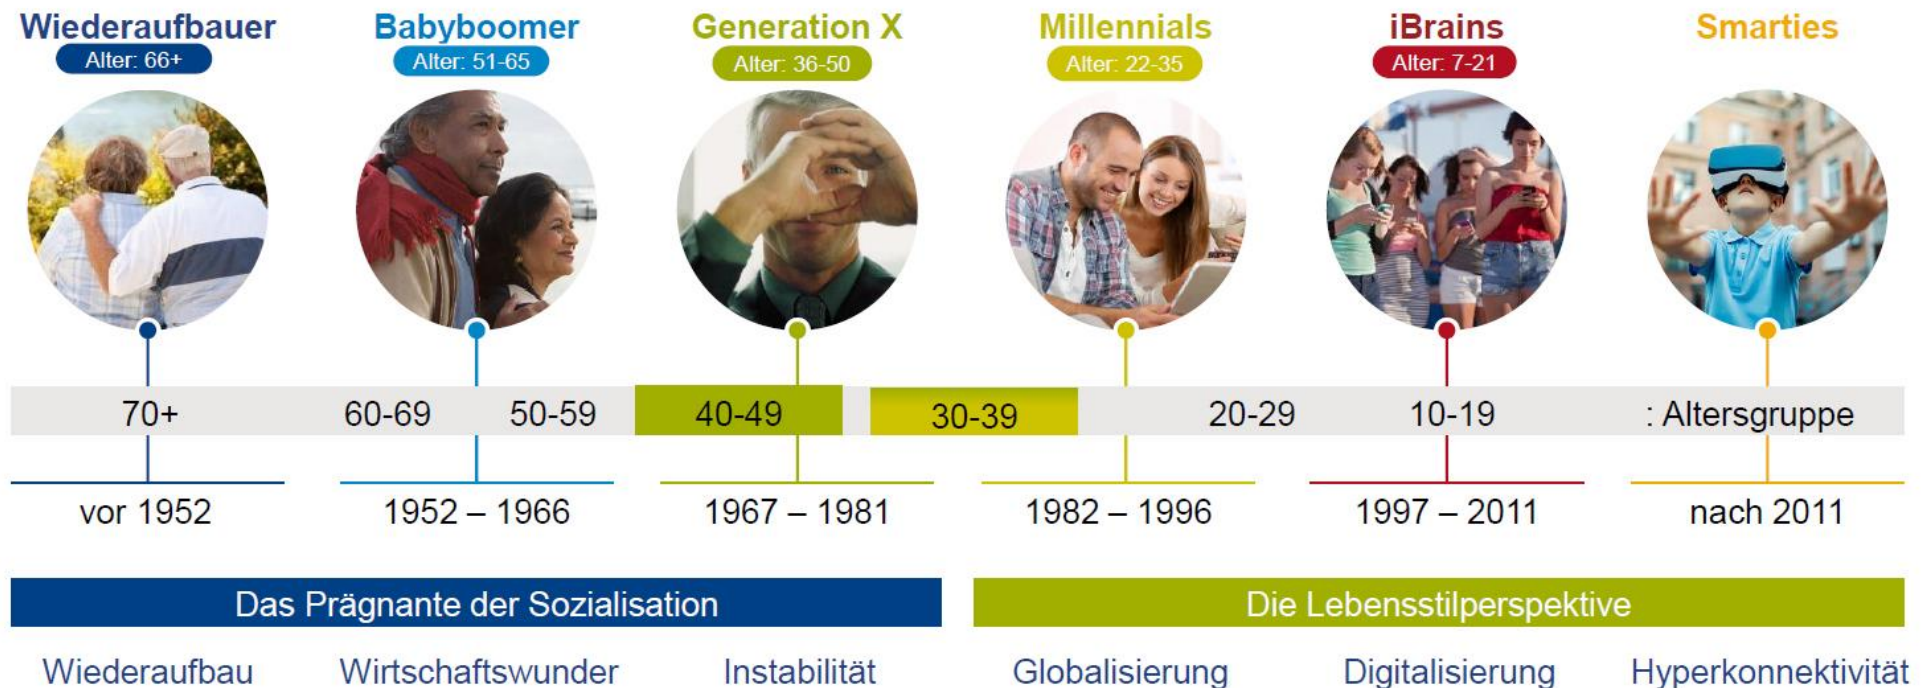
Wiederaufbauer
Alter: 66+

Babyboomer
Alter: 51-65

Generation X
Alter: 36-50

Millennials
Alter: 22-35

iBrains
Alter: 7-21

Smarties

70+ 60-69 50-59 40-49 30-39 20-29 10-19 : Altersgruppe

vor 1952 1952 – 1966 1967 – 1981 1982 – 1996 1997 – 2011 nach 2011

Das Prägnante der Sozialisation

Die Lebensstilperspektive

Wiederaufbau Wirtschaftswunder Instabilität Globalisierung Digitalisierung Hyperkonnektivität